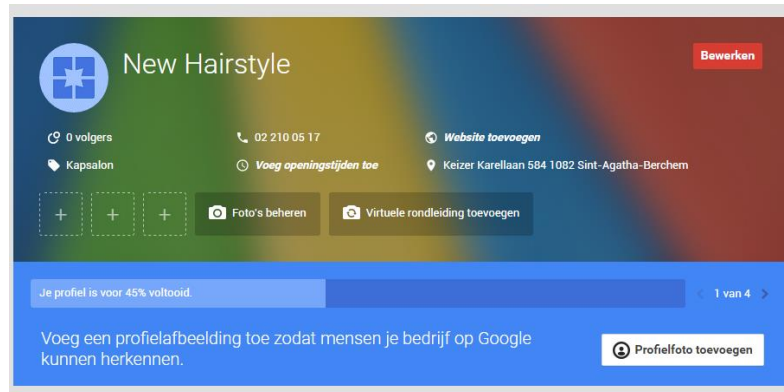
New Hairstyle

Bewerken

0 volgers

02 210 05 17

Website toevoegen

Kapsalon

Voeg openingstijden toe

Keizer Karellaan 584 1082 Sint-Agatha-Berchem

+ + +

Foto's beheren

Virtuele rondleiding toevoegen

Je profiel is voor 45% voltooid.

1 van 4

Voeg een profielafbeelding toe zodat mensen je bedrijf op Google kunnen herkennen.

Profielfoto toevoegen